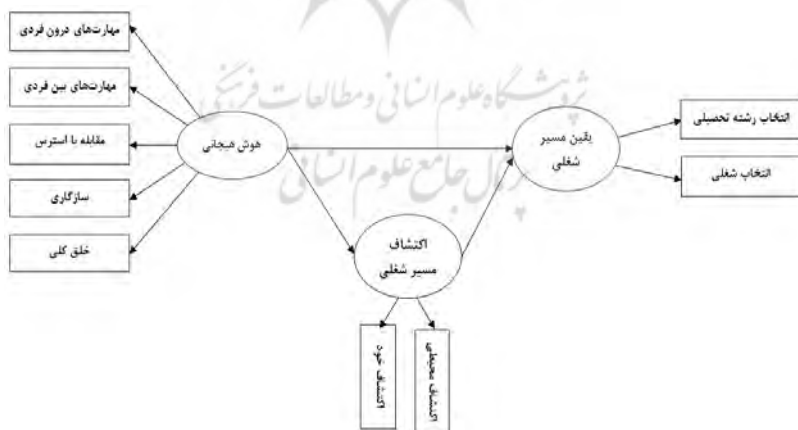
مهارت‌های درون فردی

مهارت‌های بین فردی

مقابله با استرس

سازگاری

خلق کلی

هوش هیجانی

اکتشاف مسیر شغلی

اکتشاف خود

اکتشاف محیطی

یقین مسیر شغلی

انتخاب رشته تحصیلی

انتخاب شغلی

پژوهشگاه علوم انسانی و مطالعات فرهنگی

پرتال جامع علوم انسانی